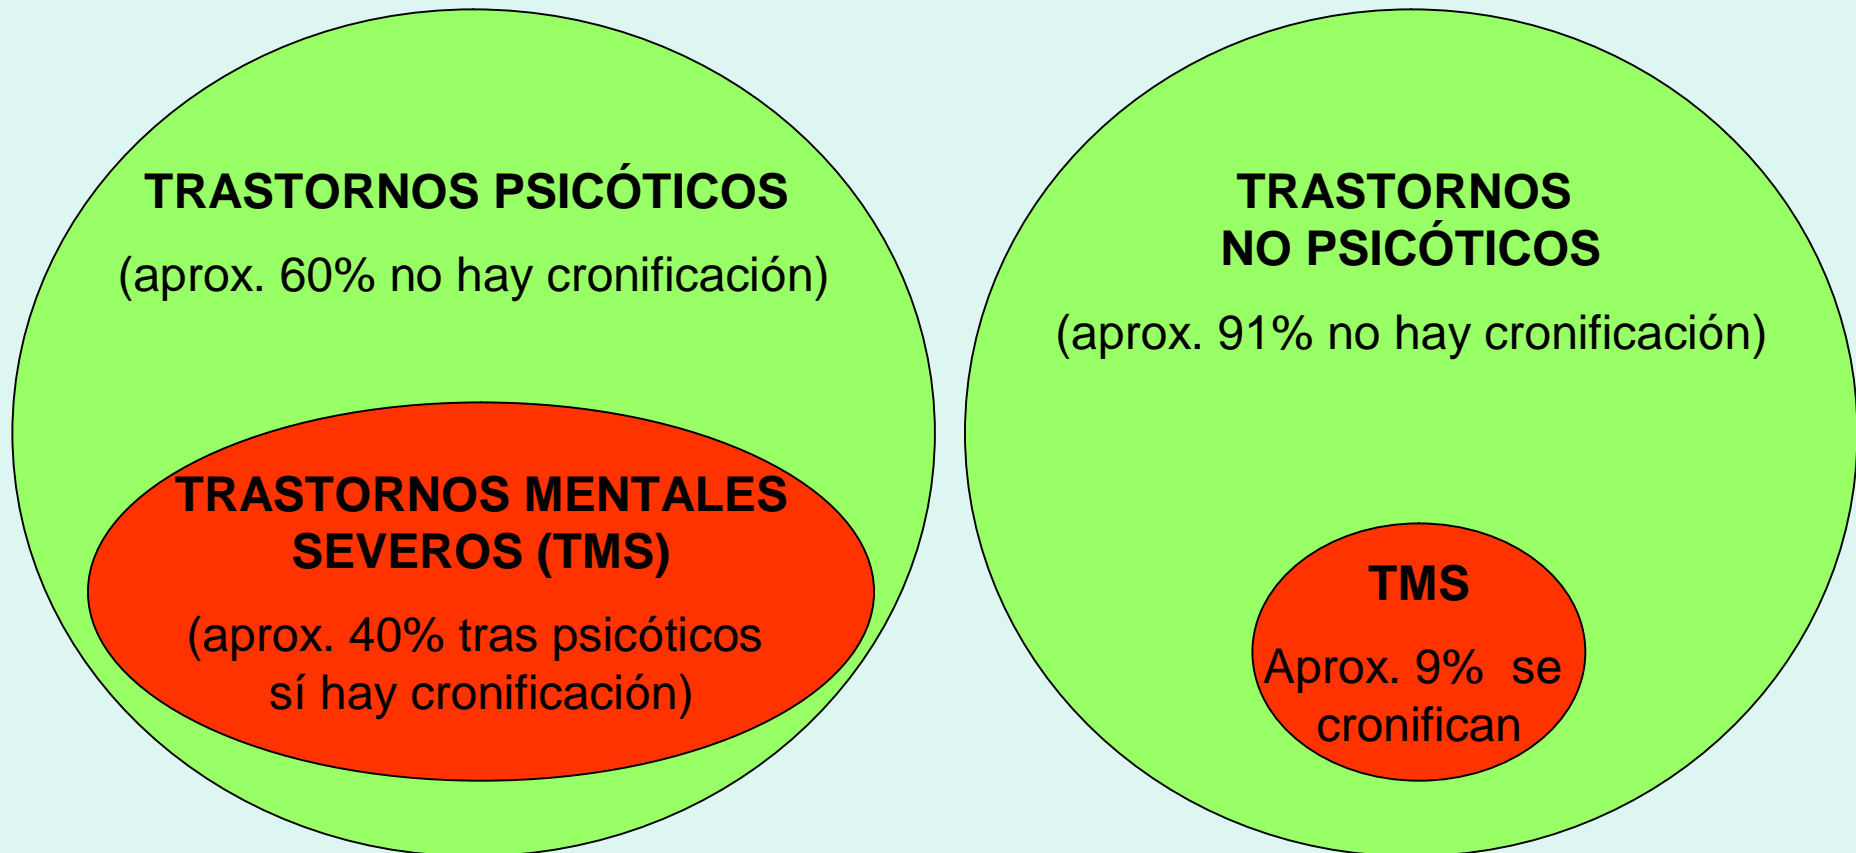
TRASTORNOS PSICÓTICOS

(aprox. 60% no hay cronificación)

TRASTORNOS MENTALES SEVEROS (TMS)

(aprox. 40% tras psicóticos sí hay cronificación)

TRASTORNOS NO PSICÓTICOS

(aprox. 91% no hay cronificación)

TMS

Aprox. 9% se cronifican